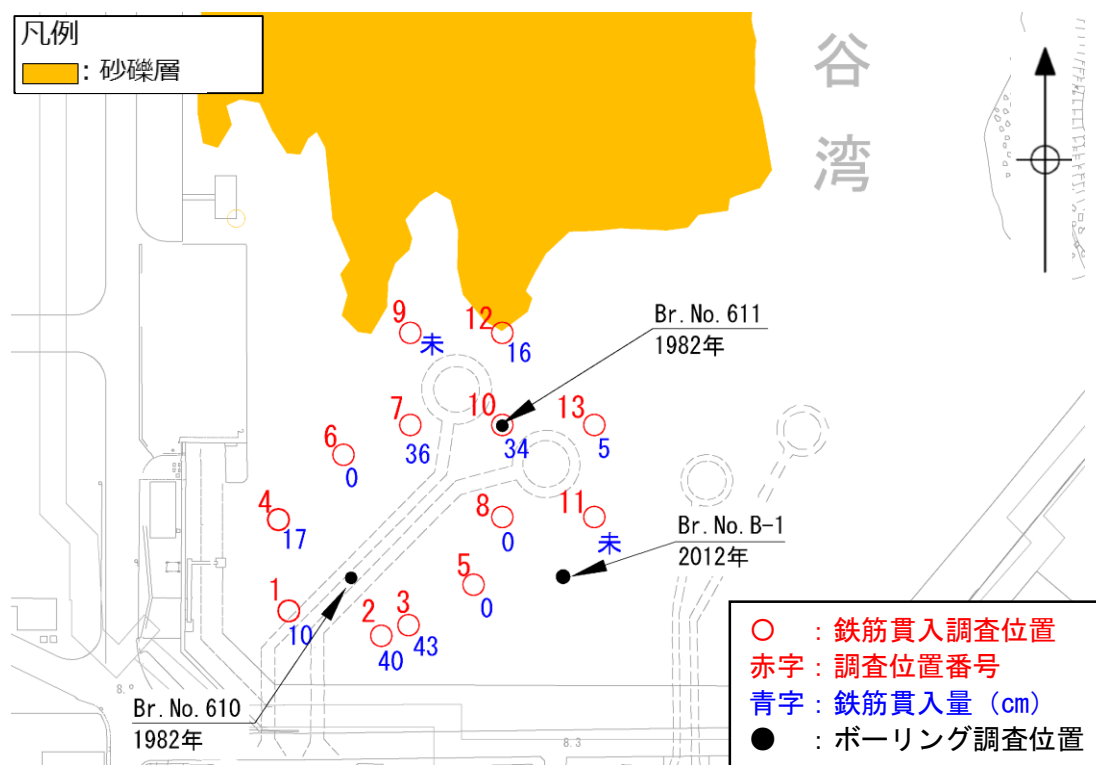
凡例

: 砂礫層

谷

湾

9 未

12 16

Br.No.611 1982年

7 36

10 34

13 5

6 0

4 17

8 0

11 未

Br.No.B-1 2012年

5 0

1 10

2 40

3 43

8.0

8.3

Br.No.610 1982年

○ : 鉄筋貫入調査位置

赤字 : 調査位置番号

青字 : 鉄筋貫入量 (cm)

● : ボーリング調査位置